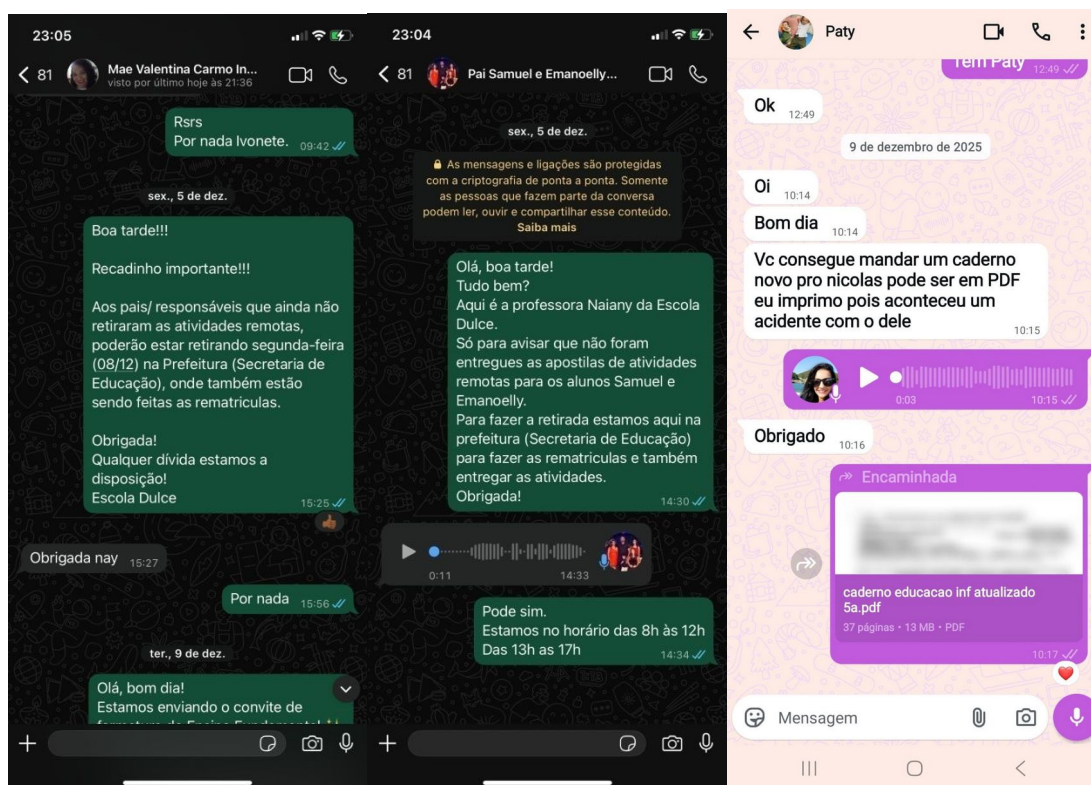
23:05

< 81 Mae Valentina Carmo In...
visto por último hoje às 21:36

Rsrs
Por nada Ivonete. 09:42

sex., 5 de dez.

Boa tarde!!!

Recadinho importante!!!

Aos pais/ responsáveis que ainda não retiraram as atividades remotas, poderão estar retirando segunda-feira (08/12) na Prefeitura (Secretaria de Educação), onde também estão sendo feitas as rematriculas.

Obrigada!
Qualquer dívida estamos a disposição!
Escola Dulce 15:25

Obrigada nay 15:27

Por nada 15:56

ter., 9 de dez.

Olá, bom dia!
Estamos enviando o convite de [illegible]

23:04

< 81 Pai Samuel e Emanoelly...

sex., 5 de dez.

As mensagens e ligações são protegidas com a criptografia de ponta a ponta. Somente as pessoas que fazem parte da conversa podem ler, ouvir e compartilhar esse conteúdo. Saiba mais

Olá, boa tarde!
Tudo bem?
Aqui é a professora Naiany da Escola Dulce.
Só para avisar que não foram entregues as apostilas de atividades remotas para os alunos Samuel e Emanoelly.
Para fazer a retirada estamos aqui na prefeitura (Secretaria de Educação) para fazer as rematriculas e também entregar as atividades.
Obrigada! 14:30

0:11 14:33

Pode sim.
Estamos no horário das 8h às 12h
Das 13h as 17h 14:34

Paty

Tem Paty 12:49

Ok 12:49

9 de dezembro de 2025

Oi 10:14

Bom dia 10:14

Vc consegue mandar um caderno novo pro nicolas pode ser em PDF eu imprimo pois aconteceu um acidente com o dele 10:15

0:03 10:15

Obrigado 10:16

Encaminhada

caderno educacao inf atualizado 5a.pdf
37 páginas • 13 MB • PDF
10:17

Mensagem